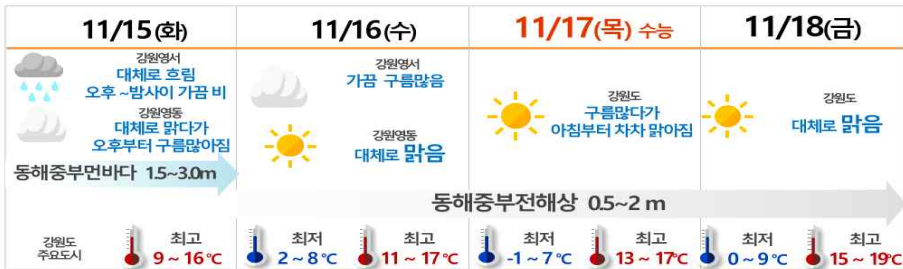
11/15(화)

강원영서
대체로 흐림
오후 ~밤사이 가끔 비

강원영동
대체로 맑다가
오후부터 구름많아짐

동해중부먼바다 1.5~3.0m

강원도
주요도시

최고
9 ~ 16℃

11/16(수)

강원영서
가끔 구름많음

강원영동
대체로 맑음

최저
2 ~ 8℃

최고
11 ~ 17℃

11/17(목) 수능

강원도
구름많다가
아침부터 차차 맑아짐

최저
-1 ~ 7℃

최고
13 ~ 17℃

11/18(금)

강원도
대체로 맑음

최저
0 ~ 9℃

최고
15 ~ 19℃

동해중부전해상 0.5~2 m